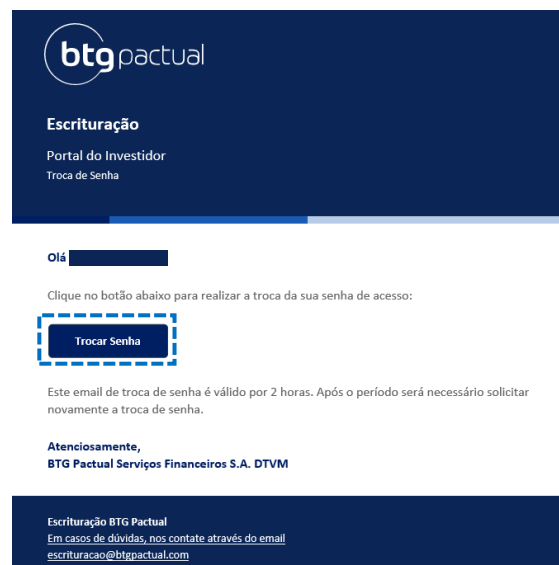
btgpactual

Escrituração

Portal do Investidor
Troca de Senha

Olá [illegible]

Clique no botão abaixo para realizar a troca da sua senha de acesso:

Trocar Senha

Este email de troca de senha é válido por 2 horas. Após o período será necessário solicitar novamente a troca de senha.

Atenciosamente,
BTG Pactual Serviços Financeiros S.A. DTVM

Escrituração BTG Pactual
Em casos de dúvidas, nos contate através do email
escrituracao@btgpactual.com